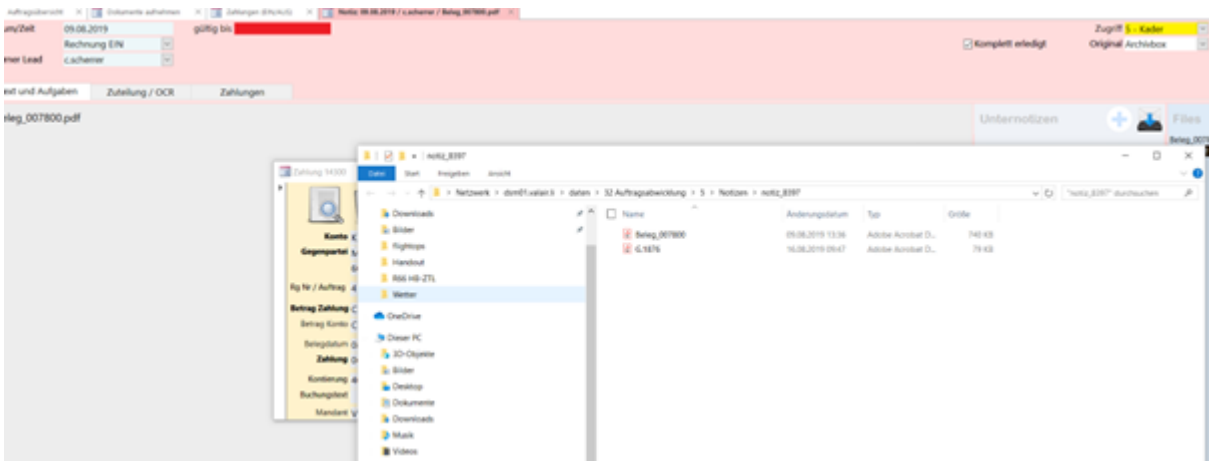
Auftragsübersicht × | Dokumente aufnehmen × | Zahlungen (EIN/AUS) × | Notiz 09.08.2019 / c.scherer / Beleg_007800.pdf ×

um/Zeit 09.08.2019 gültig bis
Rechnung EIN
ner Lead c.scherer

Zugriff 5 - Kader
Komplett erledigt Original Archivbox

ext und Aufgaben Zuteilung / OCR Zahlungen

eleg_007800.pdf

Unternotizen Files
Beleg_007

Zahlung 14300

Konto
Gegenpartei
Rg Nr / Auftrag
Betrag Zahlung
Betrag Konto
Belegdatum
Zahlung
Kontierung
Buchungstext
Mandant

notiz_8397
Datei Start Freigeben Ansicht
> Netzwerk > dsm01.valiant.li > daten > 32 Auftragsabwicklung > 5 > Notizen > notiz_8397
"notiz_8397" durchsuchen

Downloads
Bilder
Rightops
Handout
R66 HB-ZTL
Wetter
OneDrive
Dieser PC
3D-Objekte
Bilder
Desktop
Dokumente
Downloads
Musik
Videos

| Name | Änderungsdatum | Typ | Größe |
|---|---|---|---|
| Beleg_007800 | 09.08.2019 13:36 | Adobe Acrobat D... | 740 KB |
| G.1876 | 16.08.2019 09:47 | Adobe Acrobat D... | 79 KB |